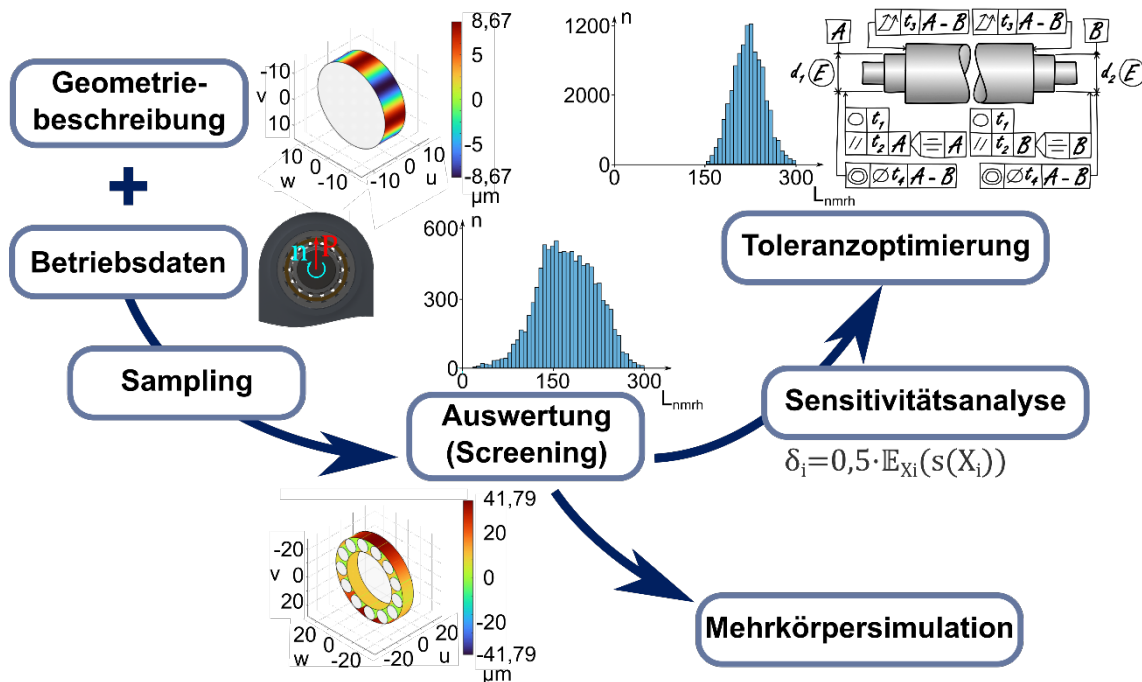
Geometriebeschreibung

+

Betriebsdaten

-10
v 0
10
10 0 -10
w
-10 0 10 u

8,67
5
0
-5
-8,67
μm

n
P

1200 n
2000
0
0 150 300
$L_{nmrh}$

A
B
$t_3$ A-B
$t_3$ A-B
$d_1$ E
$d_2$ E
$t_1$
$t_2$ A
A
$t_1$
$t_2$ B
B
$\varnothing t_4$ A-B
$\varnothing t_4$ A-B

Toleranzoptimierung

600 n
0
0 150 300
$L_{nmrh}$

Sampling

Auswertung (Screening)

Sensitivitätsanalyse

$\delta_i=0,5\cdot\mathbb{E}_{Xi}(s(X_i))$

-20
v 0
20
20 0 -20
w
-20 0 20 u

41,79
20
0
-20
-41,79
μm

Mehrkörpersimulation